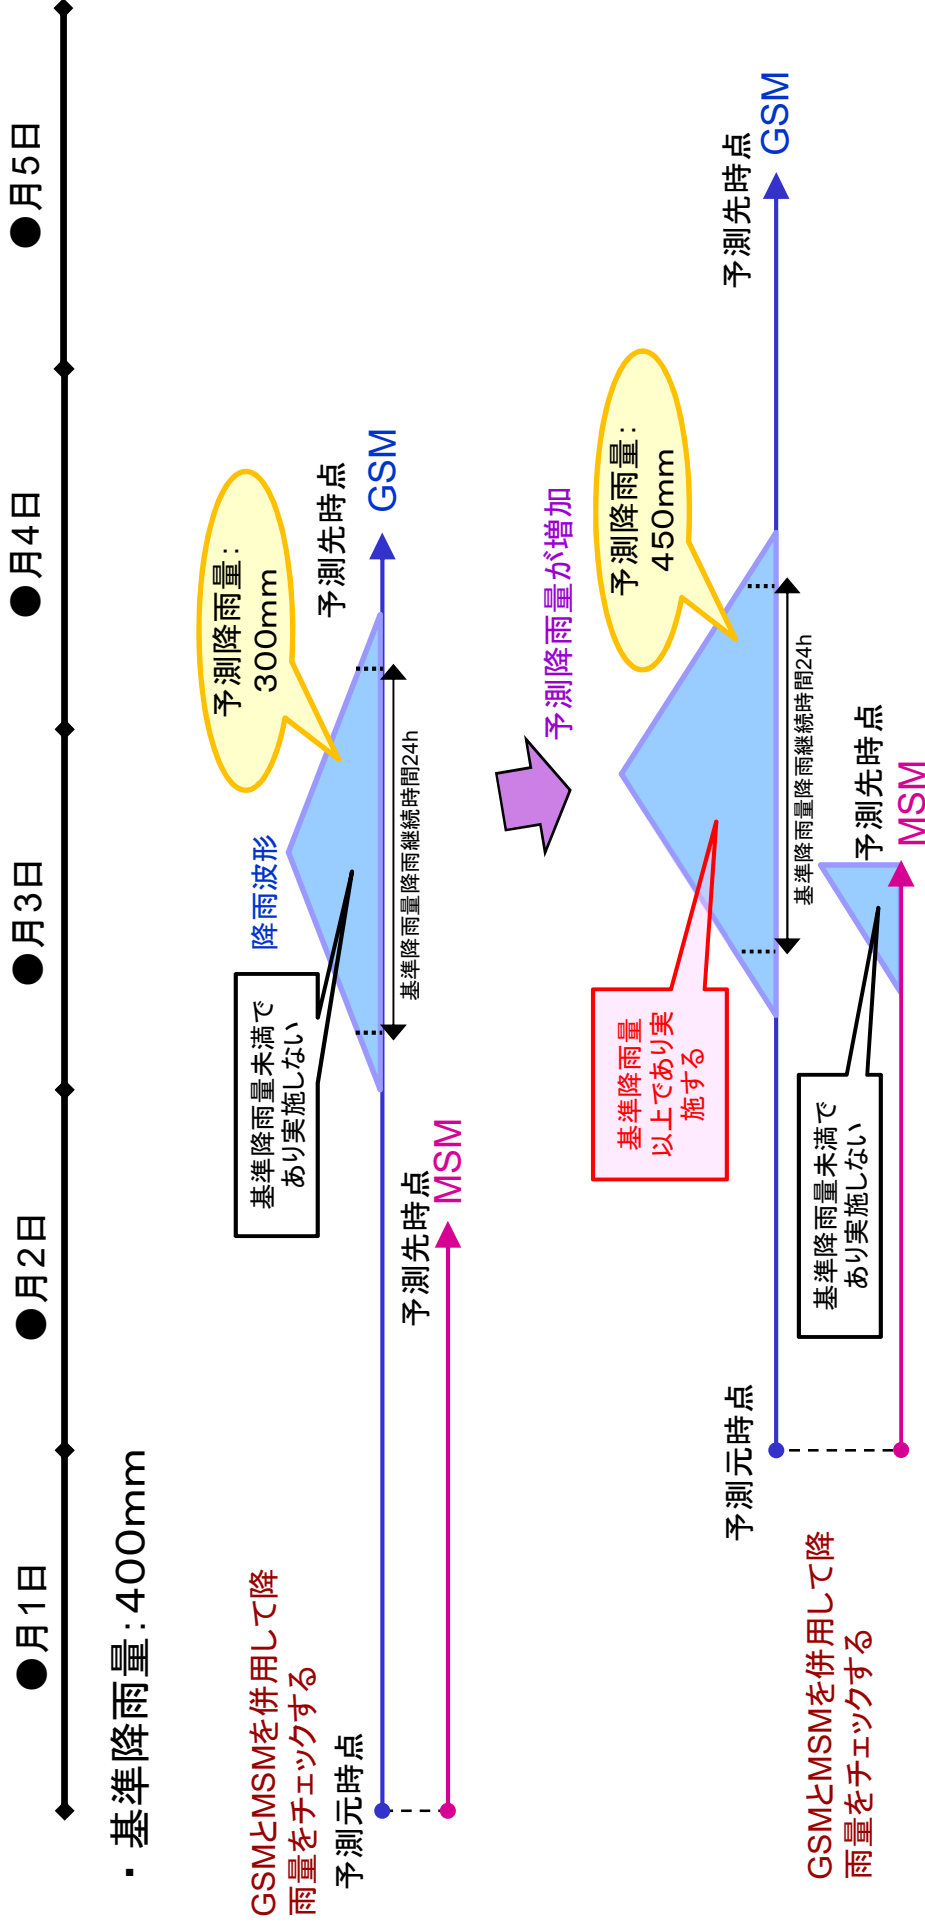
●月1日

●月2日

●月3日

●月4日

●月5日

・基準降雨量：400mm

GSMとMSMを併用して降雨量をチェックする

予測元時点

予測先時点

MSM

基準降雨量未満であり実施しない

降雨波形

基準降雨量降雨継続時間24h

予測降雨量：300mm

予測先時点

GSM

予測降雨量が増加

GSMとMSMを併用して降雨量をチェックする

予測元時点

基準降雨量未満であり実施しない

基準降雨量以上であり実施する

基準降雨量降雨継続時間24h

予測先時点

MSM

予測降雨量：450mm

予測先時点

GSM